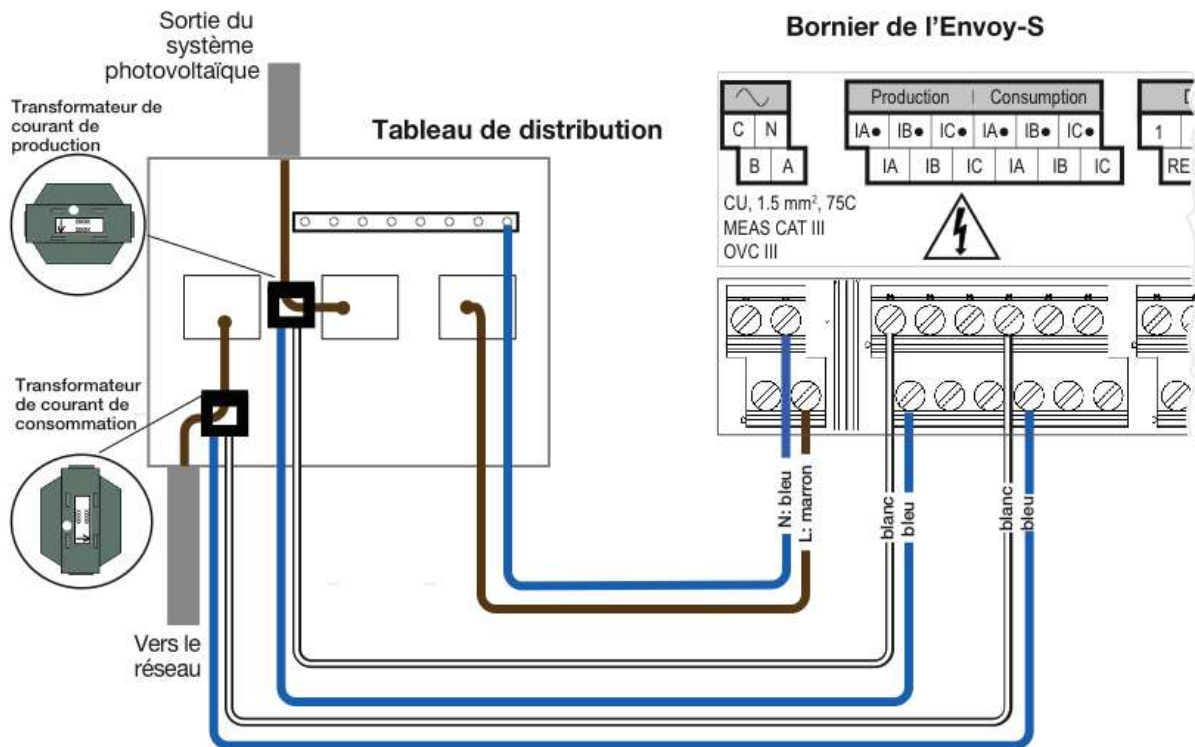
Sortie du système photovoltaïque

Bornier de l'Envoy-S

Transformateur de courant de production

Tableau de distribution

Production | Consumption

C N

B A

IA● IB● IC● IA● IB● IC●

IA IB IC IA IB IC

1

RE

CU, 1.5 mm², 75C
MEAS CAT III
OVC III

Transformateur de courant de consommation

N: bleu
L: marron

blanc
bleu

blanc
bleu

Vers le réseau